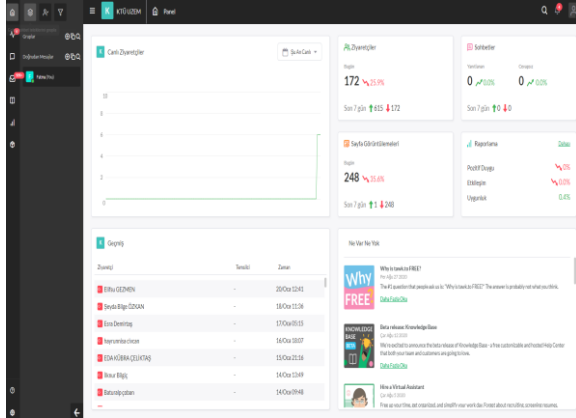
K KTÜ UZEM Panel

Gruplar
Ziyaretçi Mesajları
Yetkiniz

Canlı Ziyaretçiler
Şu An Canlı

10
8
6
4
2
0

Ziyaretçiler
Bugün
172 ↘ 25.9%
Son 7 gün ↑ 815 ↓ 172

Sohbetler
Yanıtlanan 0 ↗ 0.0%
Cevapsız 0 ↗ 0.0%
Son 7 gün ↑ 0 ↓ 0

Sayfa Görüntülemeleri
Bugün
248 ↘ 20.6%
Son 7 gün ↑ 1 ↓ 248

Raporlama
Detay
Pozitif Duygu ↘ 0%
Etkileşim ↘ 0.0%
Uygunluk 0.4%

Geçmiş
Ziyaretçi | Temsilci | Zaman
Elif ... GEZMEN | - | 20/Oca 12:41
Şeyda Bilge ÖZKAN | - | 18/Oca 11:56
Esra Demirtaş | - | 17/Oca 03:15
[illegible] | - | 16/Oca 18:07
EDA KÜBRA ÇELİKTAŞ | - | 15/Oca 21:16
İlknur Bilgiç | - | 14/Oca 13:49
Baturalp çoban | - | 14/Oca 09:48

Ne Var Ne Yok

Why is tawk.to FREE?
The #1 question that people ask us is "Why is tawk.to free?" The answer is probably not what you think.
Daha Fazla Oku

Beta release: Knowledge Base
We're excited to announce the beta release of Knowledge Base - a free customizable and hosted Help Center that both your team and customers are going to love.
Daha Fazla Oku

Hire a Virtual Assistant
Free up your time, get organized, and simplify your work day. Forget about recruiting, screening resumes,